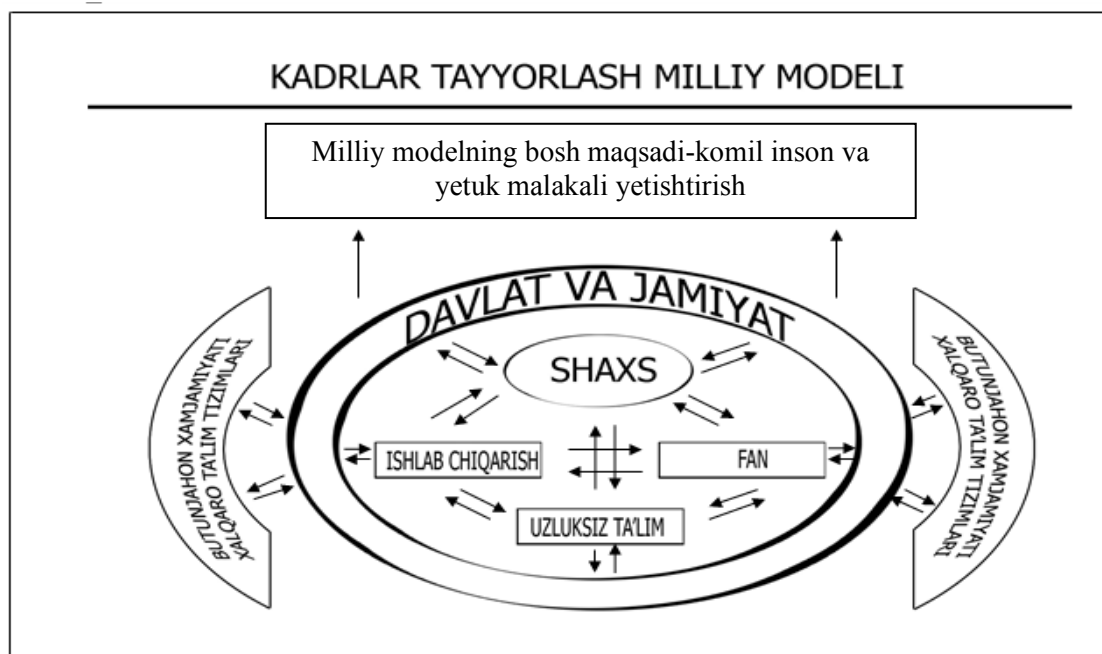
KADRLAR TAYYORLASH MILLIY MODELI

Milliy modelning bosh maqsadi-komil inson va yetuk malakali yetishtirish

DAVLAT VA JAMIYAT

SHAXS

ISHLAB CHIQARISH

FAN

UZLUKSIZ TA'LIM

BUTUNJAHON XAMJAMIYATI XALQARO TA'LIM TIZIMLARI

BUTUNJAHON XAMJAMIYATI XALQARO TA'LIM TIZIMLARI